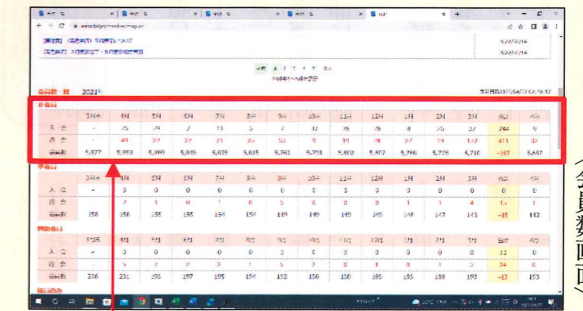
2021年

| 3月末 | 4月 | 5月 | 6月 | 7月 | 8月 | 9月 | 10月 | 11月 | 12月 | 1月 | 2月 | 3月 | 合計 | 今月 |
|---|---|---|---|---|---|---|---|---|---|---|---|---|---|---|
| 入会 | - | 25 | 24 | 7 | 11 | 5 | 7 | 32 | 26 | 26 | 8 | 26 | 37 | 244 | 9 |
| 退会 | - | 49 | 27 | 27 | 21 | 23 | 53 | 19 | 36 | 27 | 27 | 19 | 72 | 411 | 32 |
| 会員数 | 5,877 | 5,853 | 5,849 | 5,845 | 5,839 | 5,835 | 5,761 | 5,793 | 5,802 | 5,807 | 5,796 | 5,779 | 5,710 | -167 | 5,667 |

| | 4月 | 5月 | 6月 | 7月 | 8月 | 9月 | 10月 | 11月 | 12月 | 1月 | 2月 | 3月 | 合計 | 今月 |
|---|---|---|---|---|---|---|---|---|---|---|---|---|---|---|
| 入会 | - | 0 | 0 | 0 | 0 | 0 | 0 | 0 | 0 | 0 | 0 | 0 | 0 | 0 |
| 退会 | - | 2 | 1 | 0 | 1 | 0 | 5 | 0 | 0 | 0 | 1 | 4 | 15 | 1 |
| 会員数 | 158 | 156 | 155 | 155 | 154 | 154 | 149 | 149 | 149 | 148 | 147 | 143 | -15 | 142 |

| 3月末 | 4月 | 5月 | 6月 | 7月 | 8月 | 9月 | 10月 | 11月 | 12月 | 1月 | 2月 | 3月 | 合計 | 今月 |
|---|---|---|---|---|---|---|---|---|---|---|---|---|---|---|
| 入会 | - | 0 | 0 | 0 | 0 | 0 | 0 | 0 | 0 | 0 | 0 | 0 | 0 | 0 |
| 退会 | - | 5 | 1 | 7 | 2 | 1 | 5 | 0 | 2 | 0 | 0 | 2 | 24 | 0 |
| 会員数 | 206 | 201 | 200 | 197 | 195 | 194 | 190 | 190 | 188 | 188 | 188 | 186 | -12 | 193 |

会員数の